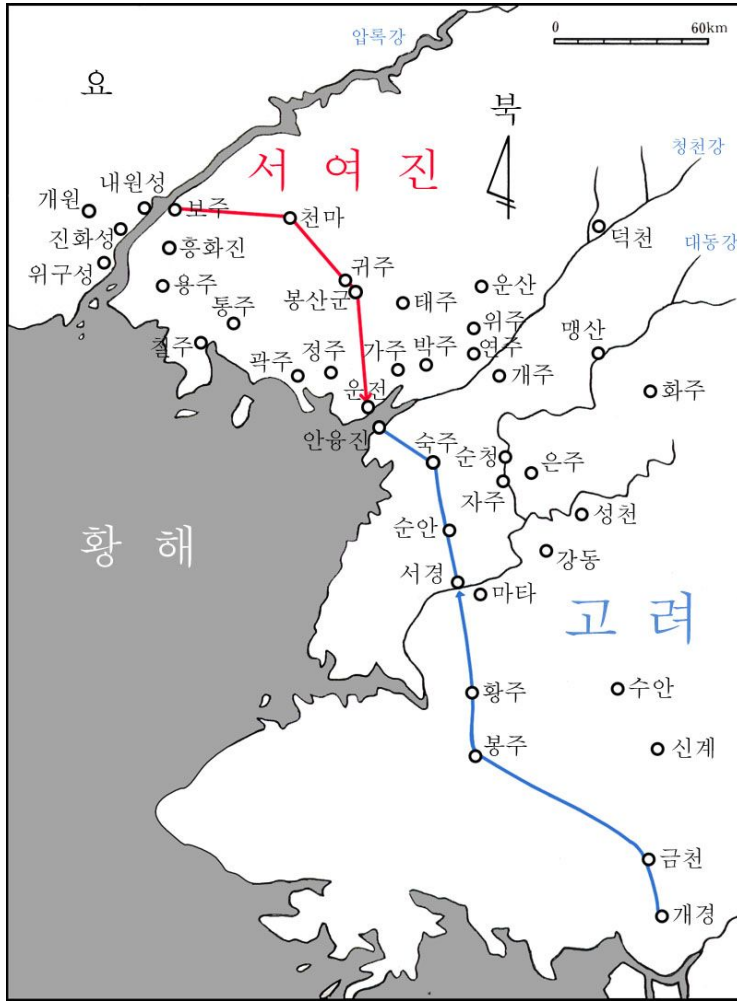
압록강
0
60km
요
북
서 여 진
청천강
내원성
개원
보주
천마
덕천
대동강
진화성
흥화진
위구성
귀주
용주
봉산군
태주
운산
통주
위주
맹산
철주
곽주
정주
가주
박주
연주
개주
운전
화주
안융진
숙주
순청
은주
자주
성천
황 해
순안
강동
서경
마타
고 려
황주
수안
봉주
신계
금천
개경